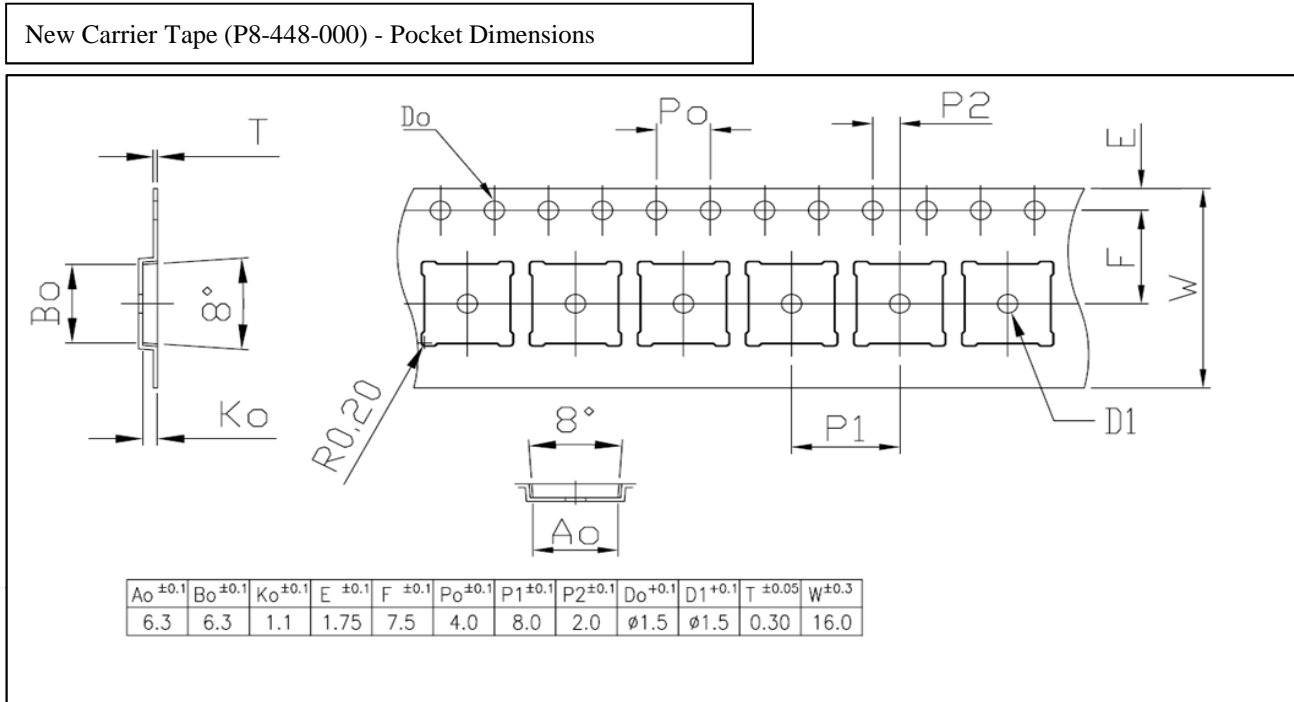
New Carrier Tape (P8-448-000) - Pocket Dimensions

T

Bo

8°

Ko

Do

Po

P2

E

F

W

R0.20

D1

P1

8°

Ao

| Ao $^{\pm0.1}$ | Bo $^{\pm0.1}$ | Ko $^{\pm0.1}$ | E $^{\pm0.1}$ | F $^{\pm0.1}$ | Po $^{\pm0.1}$ | P1 $^{\pm0.1}$ | P2 $^{\pm0.1}$ | Do $^{+0.1}$ | D1 $^{+0.1}$ | T $^{\pm0.05}$ | W $^{\pm0.3}$ |
|---|---|---|---|---|---|---|---|---|---|---|---|
| 6.3 | 6.3 | 1.1 | 1.75 | 7.5 | 4.0 | 8.0 | 2.0 | ø1.5 | ø1.5 | 0.30 | 16.0 |